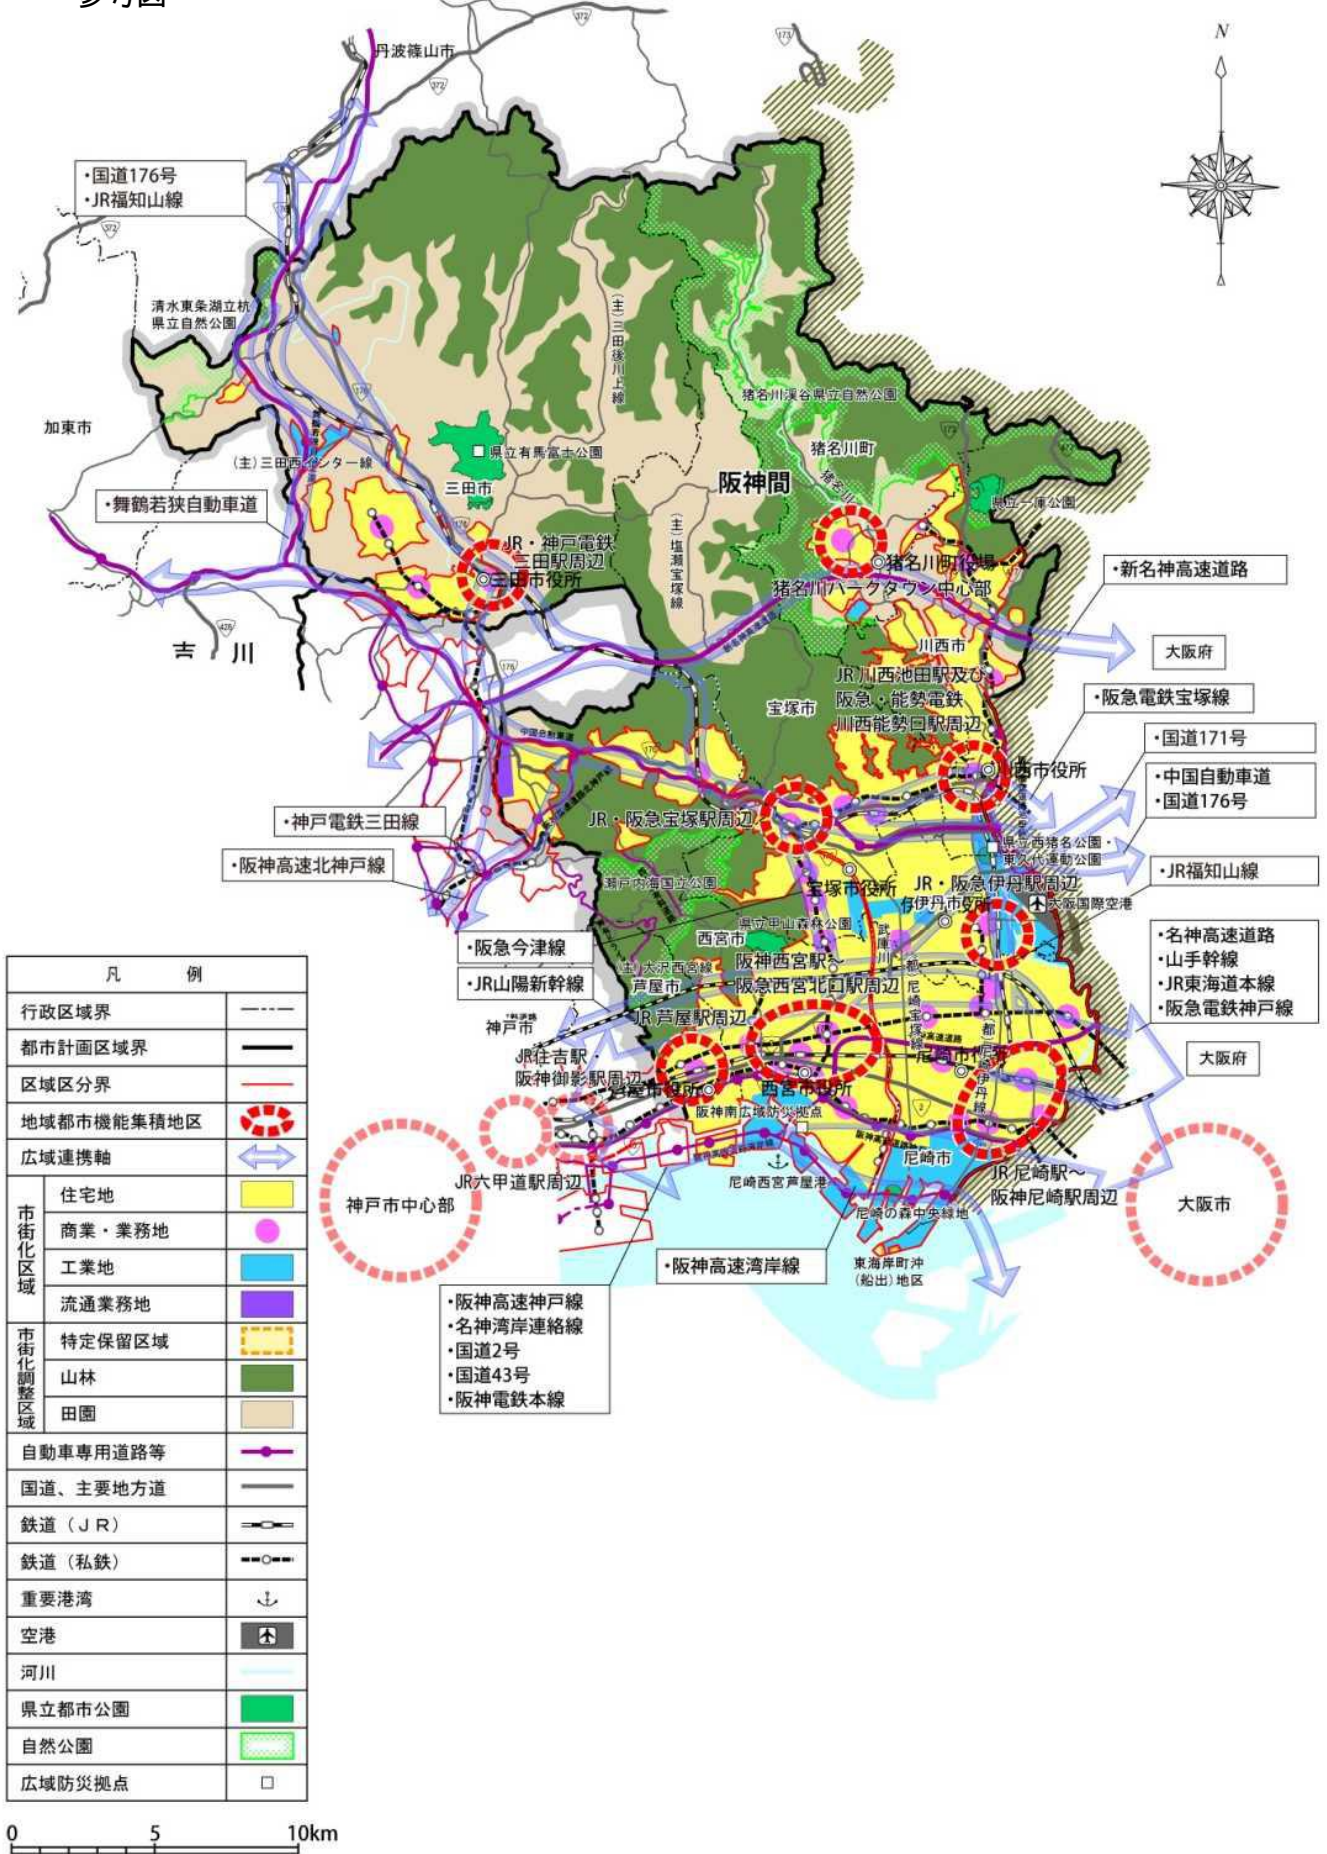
参考図

N

丹波篠山市

・国道176号
・JR福知山線

清水東条湖立杭県立自然公園

加東市

(主)三田西インター線

・舞鶴若狭自動車道

吉川

県立有馬富士公園

三田市

(主)三田後川上線

(主)塩瀬宝塚線

阪神間

猪名川渓谷県立自然公園

猪名川町

県立一庫公園

JR・神戸電鉄三田駅周辺
三田市役所

猪名川町役場
猪名川パークタウン中心部

・新名神高速道路

大阪府

川西市

JR川西池田駅及び阪急・能勢電鉄川西能勢口駅周辺

宝塚市

・阪急電鉄宝塚線

・国道171号

川西市役所

・中国自動車道
・国道176号

JR・阪急宝塚駅周辺

・神戸電鉄三田線

・阪神高速北神戸線

県立西猪名公園・東久代運動公園

・JR福知山線

瀬戸内海国立公園

宝塚市役所

JR・阪急伊丹駅周辺

伊丹市役所

大阪国際空港

県立甲山森林公園

西宮市

・阪急今津線

(主)大沢西宮線

阪神西宮駅～阪急西宮北口駅周辺

・JR山陽新幹線

芦屋市

・名神高速道路
・山手幹線
・JR東海道本線
・阪急電鉄神戸線

神戸市

JR芦屋駅周辺

JR住吉駅・阪神御影駅周辺

芦屋市役所

西宮市役所

尼崎市役所

大阪府

阪神南広域防災拠点

神戸市中心部

JR六甲道駅周辺

尼崎西宮芦屋港

尼崎市

JR尼崎駅～阪神尼崎駅周辺

大阪市

尼崎の森中央緑地

・阪神高速湾岸線

東海岸町沖(船出)地区

・阪神高速神戸線
・名神湾岸連絡線
・国道2号
・国道43号
・阪神電鉄本線

| 凡 | 例 |
|---|---|
| 行政区域界 | |
| 都市計画区域界 | |
| 区域区分界 | |
| 地域都市機能集積地区 | |
| 広域連携軸 | |
| 市街化区域 住宅地 | |
| 商業・業務地 | |
| 工業地 | |
| 流通業務地 | |
| 市街化調整区域 特定保留区域 | |
| 山林 | |
| 田園 | |
| 自動車専用道路等 | |
| 国道、主要地方道 | |
| 鉄道(JR) | |
| 鉄道(私鉄) | |
| 重要港湾 | |
| 空港 | |
| 河川 | |
| 県立都市公園 | |
| 自然公園 | |
| 広域防災拠点 | |

0 5 10km